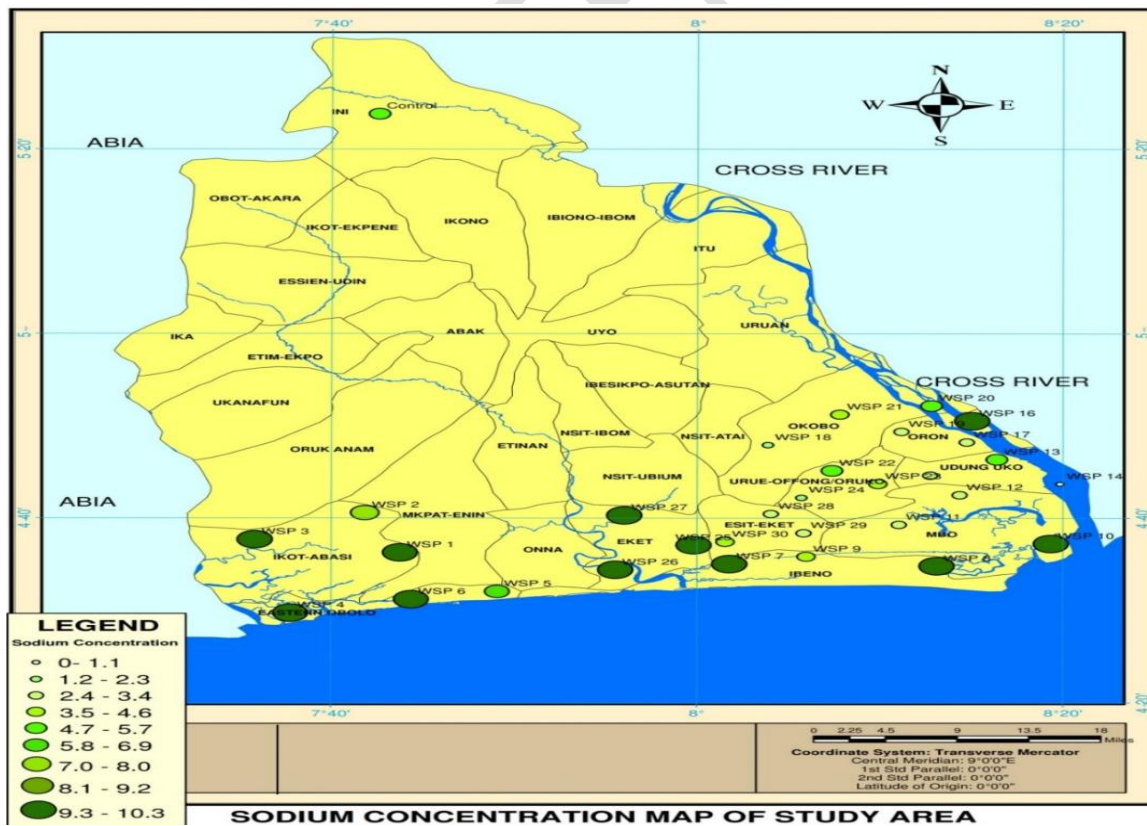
7°40'
8°
8°20'
5°20'
5°20'
5°
5°
4°40'
4°40'
4°20'

N
W
E
S

ABIA
CROSS RIVER
INI
Control
OBOT-AKARA
IKOT-EKPENE
IKONO
IBIONO-IBOM
ITU
ESSIEN-UDIN
IKA
ETIM-EKPO
ABAK
UYO
URUAN
UKANAFUN
IBESIKPO-ASUTAN
CROSS RIVER
ORUK ANAM
ETINAN
NSIT-IBOM
NSIT-ATAI
OKOBO
ORON
UDUNG UKO
NSIT-UBIUM
URUE-OFFONG/ORUKO
ABIA
MKPAT-ENIN
ESIT-EKET
IKOT-ABASI
ONNA
EKET
MBO
IBENO
EASTERN OBOLO
WSP 1
WSP 2
WSP 3
WSP 4
WSP 5
WSP 6
WSP 6
WSP 7
WSP 8
WSP 9
WSP 10
WSP 11
WSP 12
WSP 13
WSP 14
WSP 16
WSP 17
WSP 18
WSP 19
WSP 20
WSP 21
WSP 22
WSP 23
WSP 24
WSP 25
WSP 26
WSP 27
WSP 28
WSP 29
WSP 30

LEGEND
Sodium Concentration
0- 1.1
1.2 - 2.3
2.4 - 3.4
3.5 - 4.6
4.7 - 5.7
5.8 - 6.9
7.0 - 8.0
8.1 - 9.2
9.3 - 10.3

7°40'
8°
8°20'

0 2.25 4.5 9 13.5 18
Miles
Coordinate System: Transverse Mercator
Central Meridian: 9°0'0"E
1st Std Parallel: 0°0'0"
2nd Std Parallel: 0°0'0"
Latitude of Origin: 0°0'0"

SODIUM CONCENTRATION MAP OF STUDY AREA